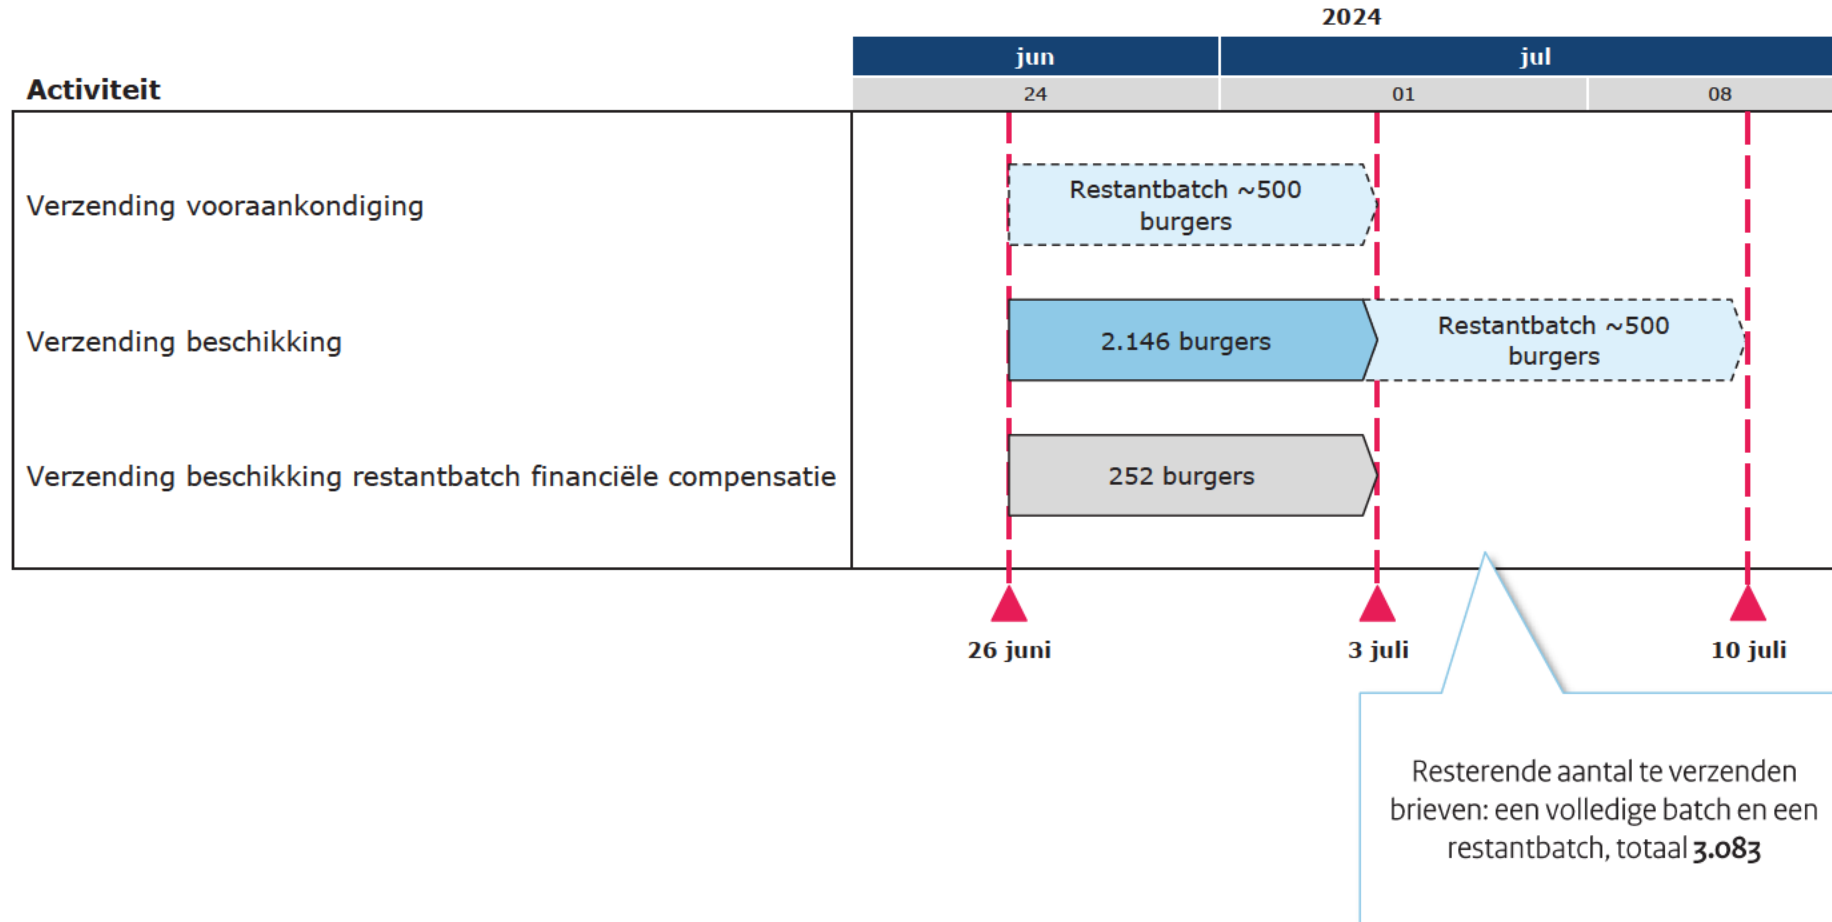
2024

| Activiteit | jun 24 | jul 01 | 08 |
|---|---|---|---|
| Verzending vooraankondiging | Restantbatch ~500 burgers | | |
| Verzending beschikking | 2.146 burgers | Restantbatch ~500 burgers | |
| Verzending beschikking restantbatch financiële compensatie | 252 burgers | | |

26 juni

3 juli

10 juli

Resterende aantal te verzenden brieven: een volledige batch en een restantbatch, totaal **3.083**